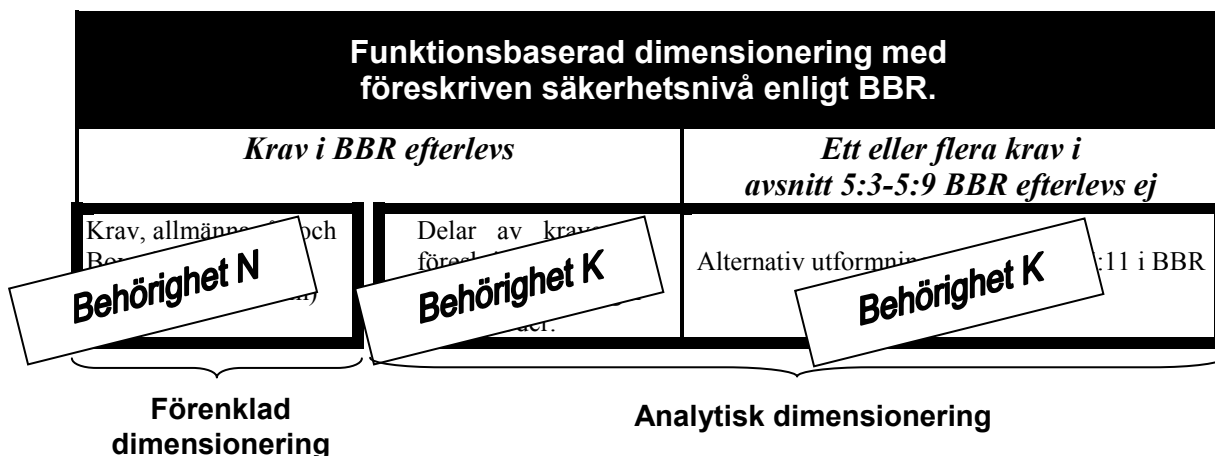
Funktionsbaserad dimensionering med föreskriven säkerhetsnivå enligt BBR.

*Krav i BBR efterlevs*

*Ett eller flera krav i avsnitt 5:3-5:9 BBR efterlevs ej*

Krav, allmänna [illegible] och Bo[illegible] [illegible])

Behörighet N

Delar av krav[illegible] föresk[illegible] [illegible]er.

Behörighet K

Alternativ utformnin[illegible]:11 i BBR

Behörighet K

Förenklad dimensionering

Analytisk dimensionering